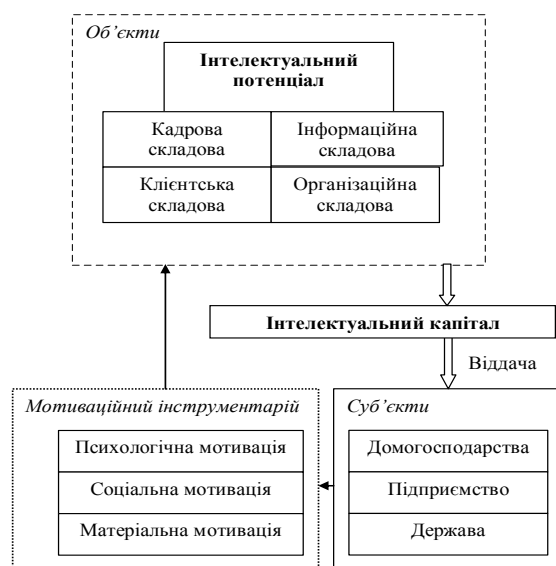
Об'єкти

Інтелектуальний потенціал

Кадрова складова

Інформаційна складова

Клієнтська складова

Організаційна складова

Інтелектуальний капітал

Віддача

Мотиваційний інструментарій

Психологічна мотивація

Соціальна мотивація

Матеріальна мотивація

Суб'єкти

Домогосподарства

Підприємство

Держава